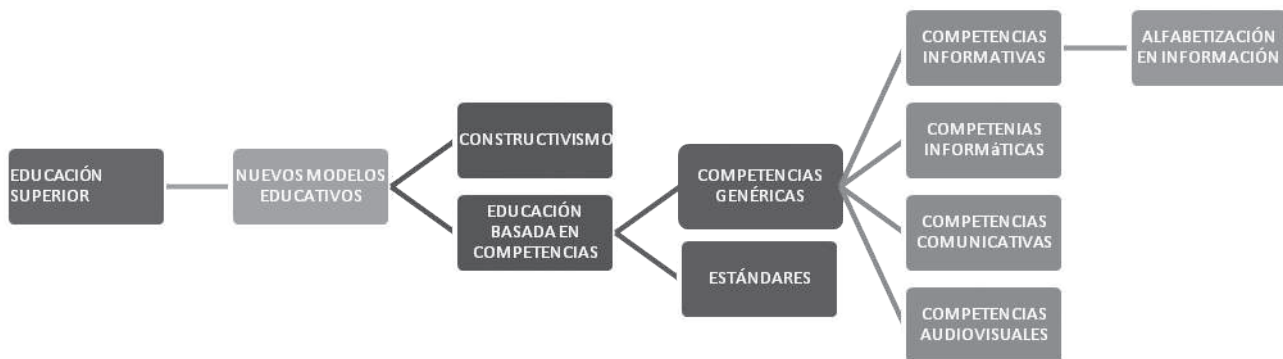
EDUCACIÓN SUPERIOR

NUEVOS MODELOS EDUCATIVOS

CONSTRUCTIVISMO

EDUCACIÓN BASADA EN COMPETENCIAS

COMPETENCIAS GENÉRICAS

ESTÁNDARES

COMPETENCIAS INFORMATIVAS

ALFABETIZACIÓN EN INFORMACIÓN

COMPETENIAS INFORMáTICAS

COMPETENCIAS COMUNICATIVAS

COMPETENCIAS AUDIOVISUALES